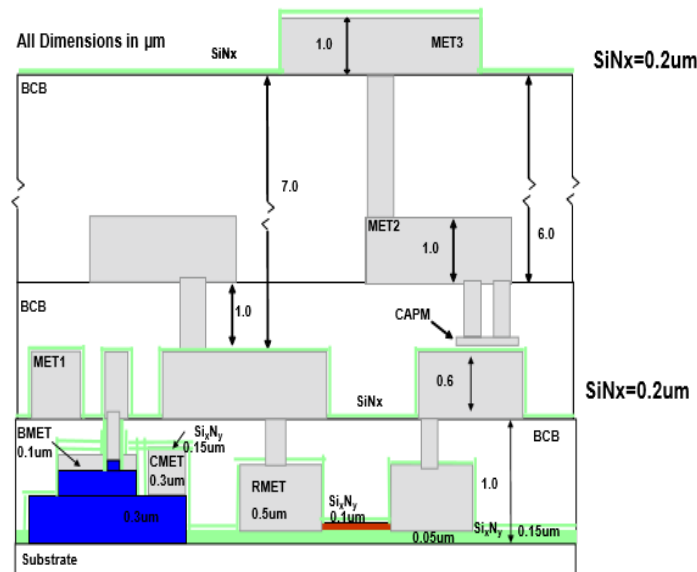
All Dimensions in µm

SiNx

1.0

MET3

SiNx=0.2um

BCB

7.0

6.0

MET2

1.0

BCB

1.0

CAPM

MET1

0.6

SiNx

SiNx=0.2um

BMET
0.1um

$Si_xN_y$
0.15um

CMET
0.3um

BCB

RMET
0.5um

$Si_xN_y$
0.1um

1.0

0.3um

0.05um

$Si_xN_y$ 0.15um

Substrate